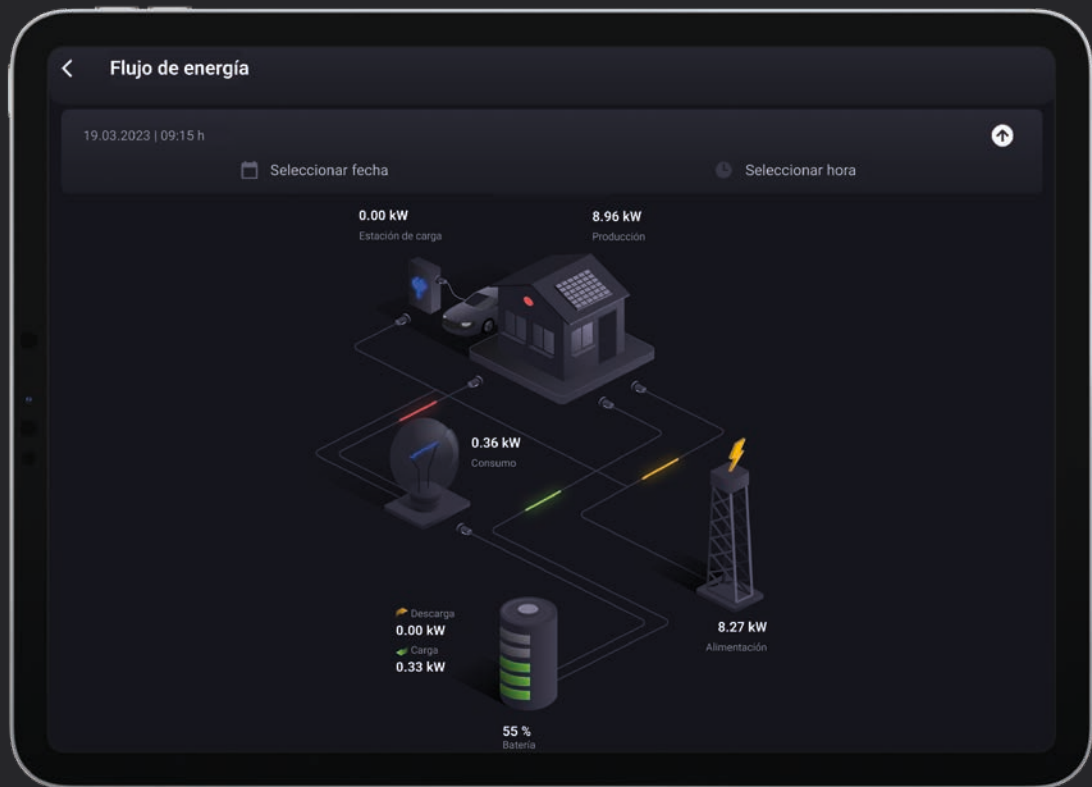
Flujo de energía

19.03.2023 | 09:15 h

Seleccionar fecha

Seleccionar hora

0.00 kW
Estación de carga

8.96 kW
Producción

0.36 kW
Consumo

Descarga
0.00 kW
Carga
0.33 kW

8.27 kW
Alimentación

55 %
Batería